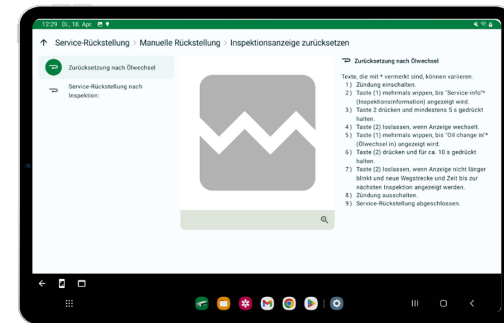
12:29 Di., 18. Apr.

Service-Rückstellung > Manuelle Rückstellung > Inspektionsanzeige zurücksetzen

Zurücksetzung nach Ölwechsel

Service-Rückstellung nach Inspektion:

Zurücksetzung nach Ölwechsel

Texte, die mit * vermerkt sind, können variieren.
1) Zündung einschalten.
2) Taste (1) mehrmals wippen, bis "Service-info"* (Inspektionsinformation) angezeigt wird.
3) Taste 2 drücken und mindestens 5 s gedrückt halten.
4) Taste (2) loslassen, wenn Anzeige wechselt.
5) Taste (1) mehrmals wippen, bis "Oil change in"* (Ölwechsel in) angezeigt wird.
6) Taste (2) drücken und für ca. 10 s gedrückt halten.
7) Taste (2) loslassen, wenn Anzeige nicht länger blinkt und neue Wegstrecke und Zeit bis zur nächsten Inspektion angezeigt werden.
8) Zündung ausschalten.
9) Service-Rückstellung abgeschlossen.